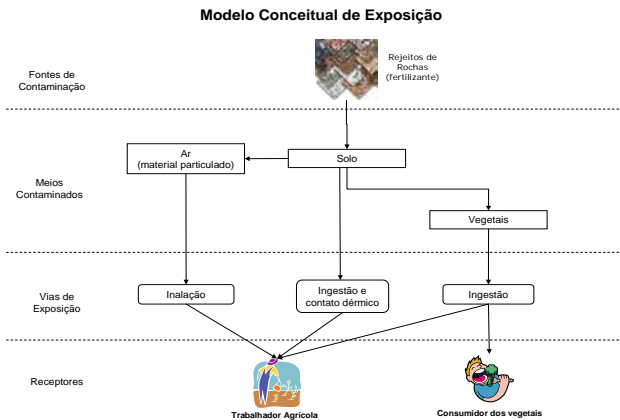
Modelo Conceitual de Exposição

Fontes de Contaminação

Rejeitos de Rochas (fertilizante)

Meios Contaminados

Ar (material particulado)

Solo

Vegetais

Vias de Exposição

Inalação

Ingestão e contato dérmico

Ingestão

Receptores

Trabalhador Agrícola

Consumidor dos vegetais